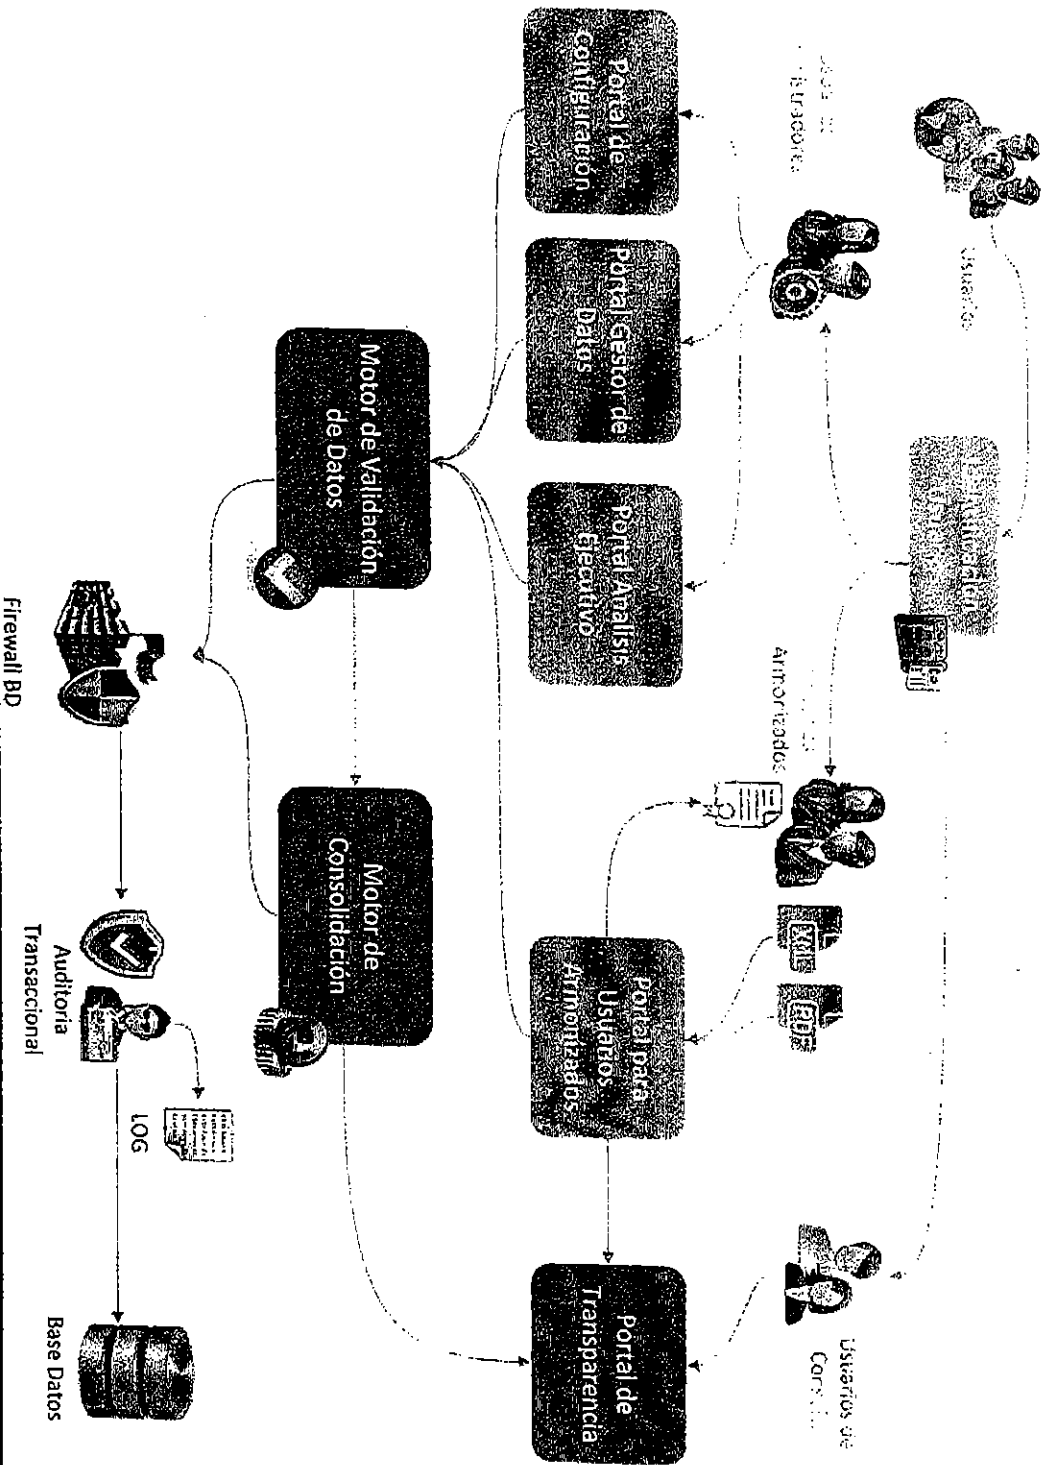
Portal de Configuración

Portal Gestor de Datos

Portal Análisis Ejecutivo

Motor de Validación de Datos

Motor de Consolidación

Portal para Usuarios Armonizados

Portal de Transparencia

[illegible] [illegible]istradores

Usuarios

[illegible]

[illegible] Armonizados

Usuarios de Cons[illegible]

Firewall BD

Auditoria Transaccional

LOG

Base Datos